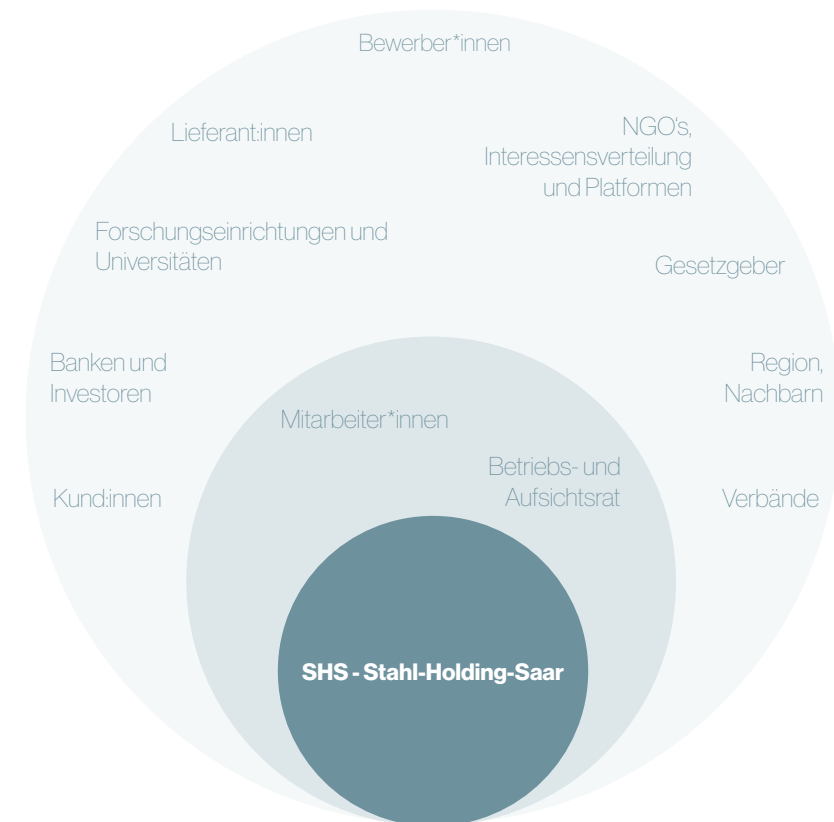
Bewerber*innen

Lieferant:innen

NGO's, Interessensverteilung und Platformen

Forschungseinrichtungen und Universitäten

Gesetzgeber

Banken und Investoren

Region, Nachbarn

Mitarbeiter*innen

Betriebs- und Aufsichtsrat

Kund:innen

Verbände

SHS - Stahl-Holding-Saar